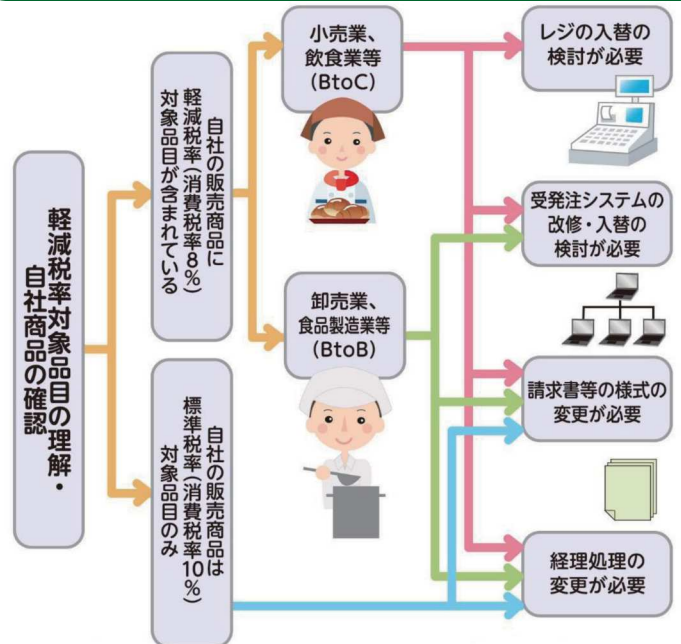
軽減税率対象品目の理解・自社商品の確認

自社の販売商品に軽減税率（消費税率８%）対象品目が含まれている

自社の販売商品は標準税率（消費税率10%）対象品目のみ

小売業、飲食業等（BtoC）

卸売業、食品製造業等（BtoB）

レジの入替の検討が必要

受発注システムの改修・入替の検討が必要

請求書等の様式の変更が必要

経理処理の変更が必要